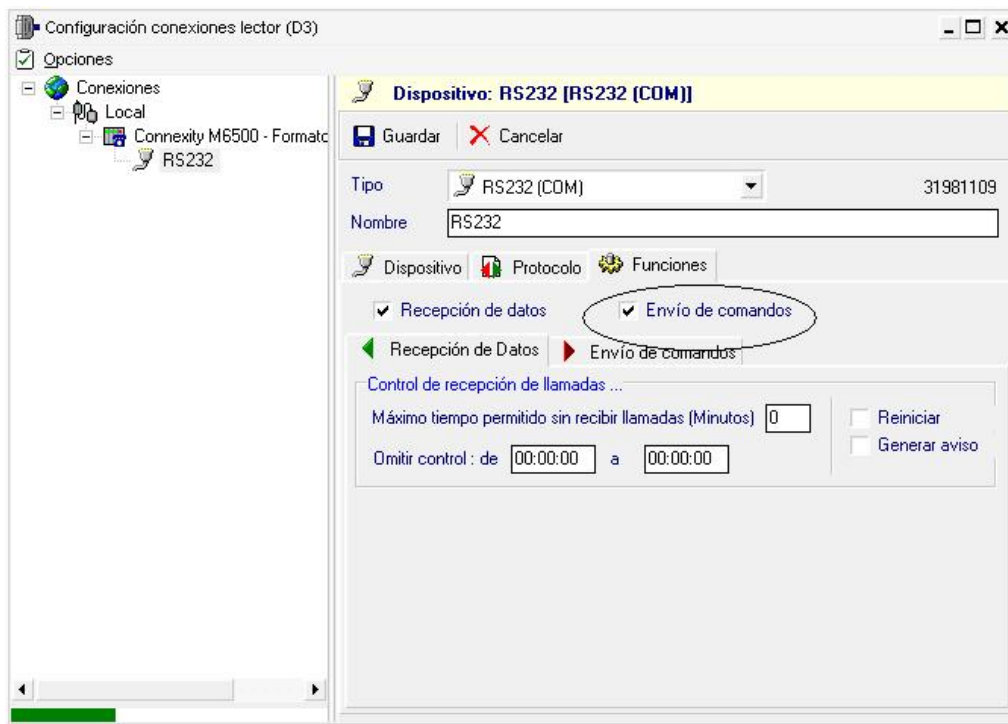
Configuración conexiones lector (D3)

Opciones

Conexiones
Local
Connexity M6500 - Formato
RS232

Dispositivo: RS232 [RS232 (COM)]

Guardar
Cancelar

Tipo
RS232 (COM)
31981109

Nombre
RS232

Dispositivo
Protocolo
Funciones

Recepción de datos
Envío de comandos

Recepción de Datos
Envío de comandos

Control de recepción de llamadas ...

Máximo tiempo permitido sin recibir llamadas (Minutos) 0

Reiniciar

Generar aviso

Omitir control : de 00:00:00 a 00:00:00